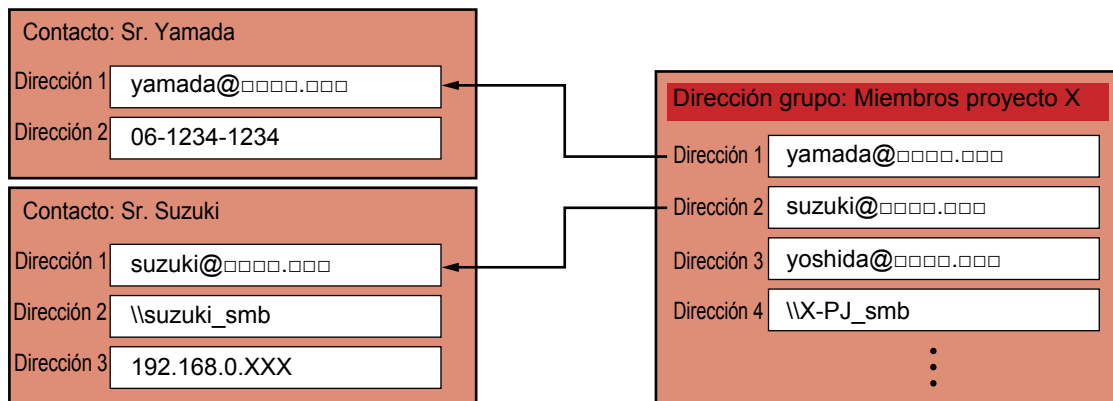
Contacto: Sr. Yamada

Dirección 1 yamada@□□□□.□□□

Dirección 2 06-1234-1234

Contacto: Sr. Suzuki

Dirección 1 suzuki@□□□□.□□□

Dirección 2 \\suzuki_smb

Dirección 3 192.168.0.XXX

Dirección grupo: Miembros proyecto X

Dirección 1 yamada@□□□□.□□□

Dirección 2 suzuki@□□□□.□□□

Dirección 3 yoshida@□□□□.□□□

Dirección 4 \\X-PJ_smb